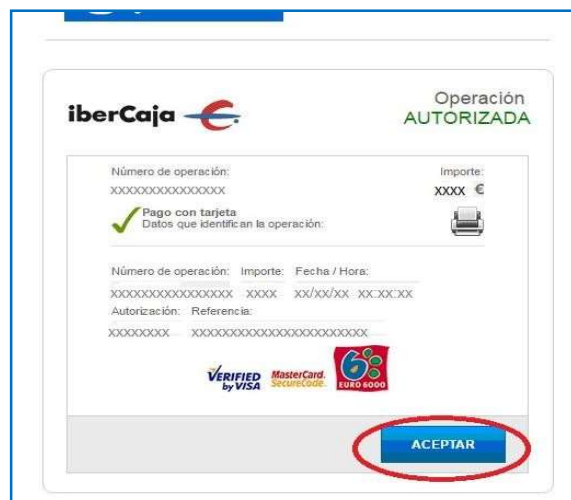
iberCaja

Operación
AUTORIZADA

Número de operación:
XXXXXXXXXXXXXXX

Importe:
XXXX €

Pago con tarjeta
Datos que identifican la operación:

| Número de operación: | Importe: | Fecha / Hora: |
|---|---|---|
| XXXXXXXXXXXXXXXX | XXXX | XX/XX/XX XX:XX:XX |

| Autorización: | Referencia: |
|---|---|
| XXXXXXXX | XXXXXXXXXXXXXXXXXXXXXXXXX |

VERIFIED by VISA
MasterCard. SecureCode.
EURO 6000

ACEPTAR